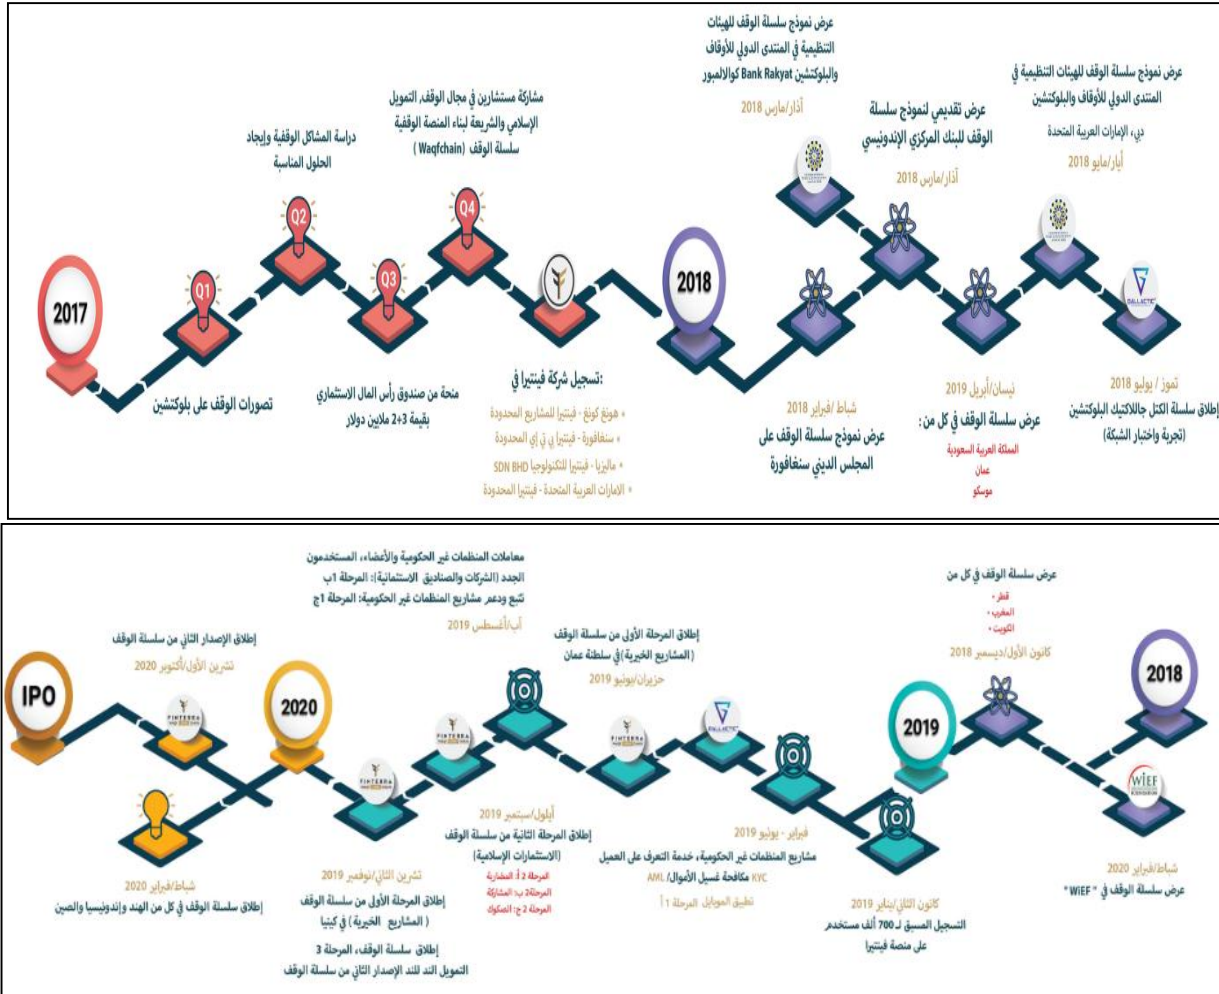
2017

Q1

تصورات الوقف على بلوكتشين

Q2

دراسة المشاكل الوقفية وإيجاد الحلول المناسبة

Q3

منحة من صندوق رأس المال الاستثماري بقيمة 3+2 ملايين دولار

Q4

مشاركة مستشارين في مجال الوقف، التمويل الإسلامي والشريعة لبناء المنصة الوقفية سلسلة الوقف (Waqfchain)

تسجيل شركة فينتيرا في:
• هونغ كونغ - فينتيرا للمشاريع المحدودة
• سنغافورة - فينتيرا بي تي إي المحدودة
• ماليزيا - فينتيرا للتكنولوجيا SDN BHD
• الامارات العربية المتحدة - فينتيرا المحدودة

2018

شباط/فبراير 2018
عرض نموذج سلسلة الوقف على المجلس الديني سنغافورة

عرض نموذج سلسلة الوقف للهيئات التنظيمية في المنتدى الدولي للأوقاف والبلوكتشين Bank Rakyat كوالالمبور
آذار/مارس 2018

عرض تقديمي لنموذج سلسلة الوقف للبنك المركزي الإندونيسي
آذار/مارس 2018

نيسان/أبريل 2019
عرض سلسلة الوقف في كل من:
المملكة العربية السعودية
عمان
موسكو

عرض نموذج سلسلة الوقف للهيئات التنظيمية في المنتدى الدولي للأوقاف والبلوكتشين
دبي، الإمارات العربية المتحدة
أيار/مايو 2018

GALLACTIC

تموز / يوليو 2018
إطلاق سلسلة الكتل جالاكتيك البلوكتشين (تجربة واختبار الشبكة)

IPO

إطلاق الإصدار الثاني من سلسلة الوقف
تشرين الأول/أكتوبر 2020

FINTERRA

شباط/فبراير 2020
إطلاق سلسلة الوقف في كل من الهند وإندونيسيا والصين

2020

تشرين الثاني/نوفمبر 2019
إطلاق المرحلة الأولى من سلسلة الوقف (المشاريع الخيرية) في كينيا
إطلاق سلسلة الوقف، المرحلة 3
التمويل الند للند الإصدار الثاني من سلسلة الوقف

معاملات المنظمات غير الحكومية والأعضاء، المستخدمون الجدد (الشركات والصناديق الاستثمارية): المرحلة 1ب
تتبع ودعم مشاريع المنظمات غير الحكومية: المرحلة 1ج
آب/أغسطس 2019

أيلول/سبتمبر 2019
إطلاق المرحلة الثانية من سلسلة الوقف (الاستثمارات الإسلامية)
المرحلة 2أ: المضاربة
المرحلة 2ب: المشاركة
المرحلة 2ج: الصكوك

إطلاق المرحلة الأولى من سلسلة الوقف (المشاريع الخيرية) في سلطنة عمان
حزيران/يونيو 2019

فبراير - يونيو 2019
مشاريع المنظمات غير الحكومية، خدمة التعرف على العميل KYC مكافحة غسيل الأموال AML
تطبيق الموبايل المرحلة 1أ

2019

كانون الثاني/يناير 2019
التسجيل المسبق لـ 700 ألف مستخدم على منصة فينتيرا

عرض سلسلة الوقف في كل من
قطر
المغرب
الكويت
كانون الأول/ديسمبر 2018

2018

WIEF

شباط/فبراير 2020
عرض سلسلة الوقف في " WIEF "